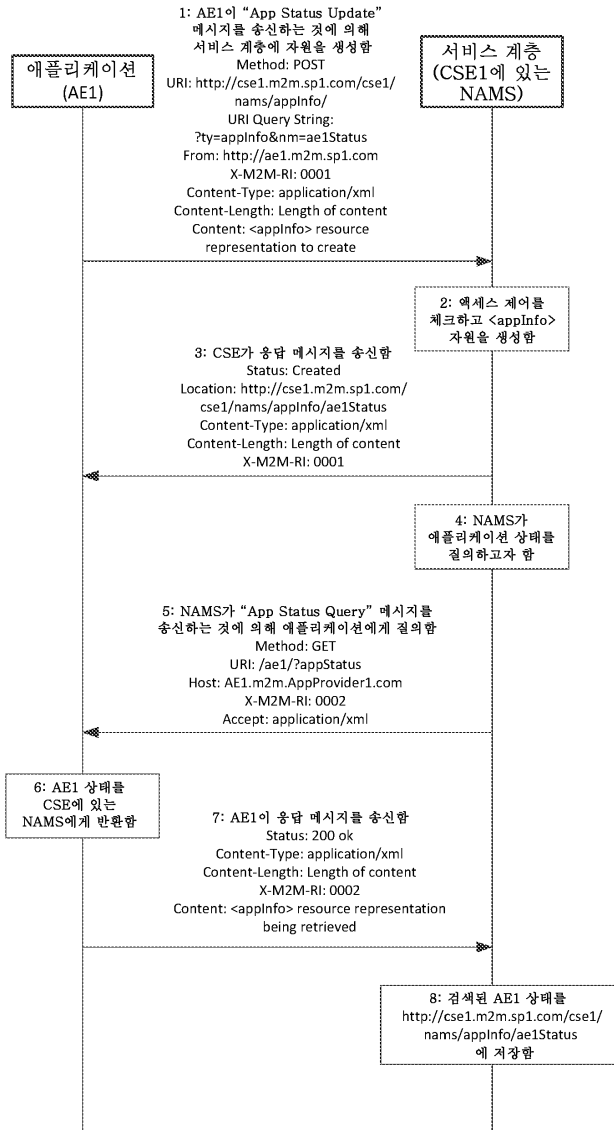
1: AE1이 "App Status Update" 메시지를 송신하는 것에 의해 서비스 계층에 자원을 생성함
Method: POST
URI: http://cse1.m2m.sp1.com/cse1/nams/appInfo/
URI Query String: ?ty=appInfo&nm=ae1Status
From: http://ae1.m2m.sp1.com
X-M2M-RI: 0001
Content-Type: application/xml
Content-Length: Length of content
Content: <appInfo> resource representation to create

애플리케이션 (AE1)

서비스 계층 (CSE1에 있는 NAMS)

2: 액세스 제어를 체크하고 <appInfo> 자원을 생성함

3: CSE가 응답 메시지를 송신함
Status: Created
Location: http://cse1.m2m.sp1.com/cse1/nams/appInfo/ae1Status
Content-Type: application/xml
Content-Length: Length of content
X-M2M-RI: 0001

4: NAMS가 애플리케이션 상태를 질의하고자 함

5: NAMS가 "App Status Query" 메시지를 송신하는 것에 의해 애플리케이션에게 질의함
Method: GET
URI: /ae1/?appStatus
Host: AE1.m2m.AppProvider1.com
X-M2M-RI: 0002
Accept: application/xml

6: AE1 상태를 CSE에 있는 NAMS에게 반환함

7: AE1이 응답 메시지를 송신함
Status: 200 ok
Content-Type: application/xml
Content-Length: Length of content
X-M2M-RI: 0002
Content: <appInfo> resource representation being retrieved

8: 검색된 AE1 상태를 http://cse1.m2m.sp1.com/cse1/nams/appInfo/ae1Status 에 저장함